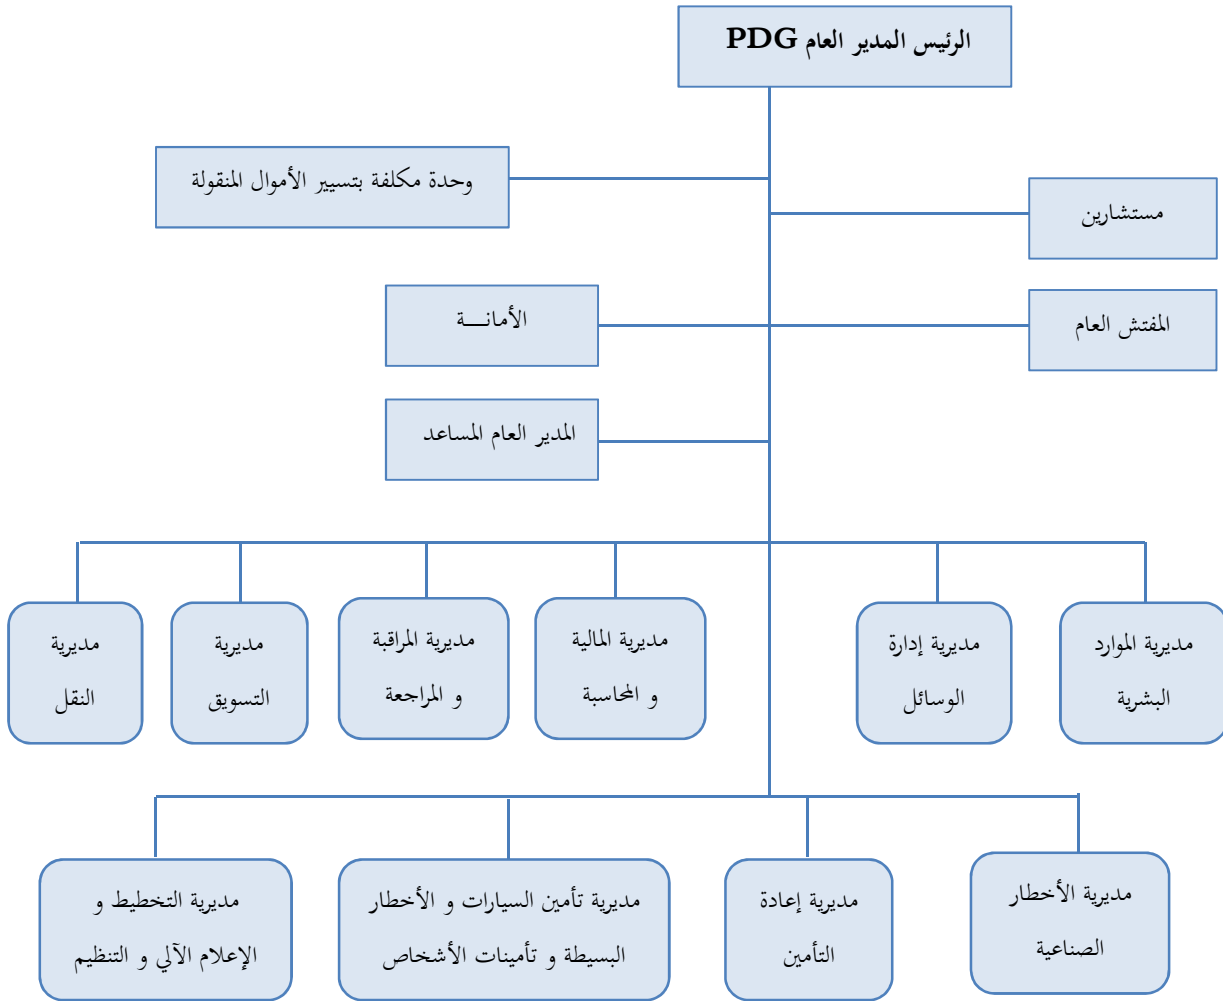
الرئيس المدير العام PDG

وحدة مكلفة بتسيير الأموال المنقولة

مستشارين

الأمانـــة

المفتش العام

المدير العام المساعد

مديرية الموارد البشرية

مديرية إدارة الوسائل

مديرية المالية و المحاسبة

مديرية المراقبة و المراجعة

مديرية التسويق

مديرية النقل

مديرية الأخطار الصناعية

مديرية إعادة التأمين

مديرية تأمين السيارات و الأخطار البسيطة و تأمينات الأشخاص

مديرية التخطيط و الإعلام الآلي و التنظيم